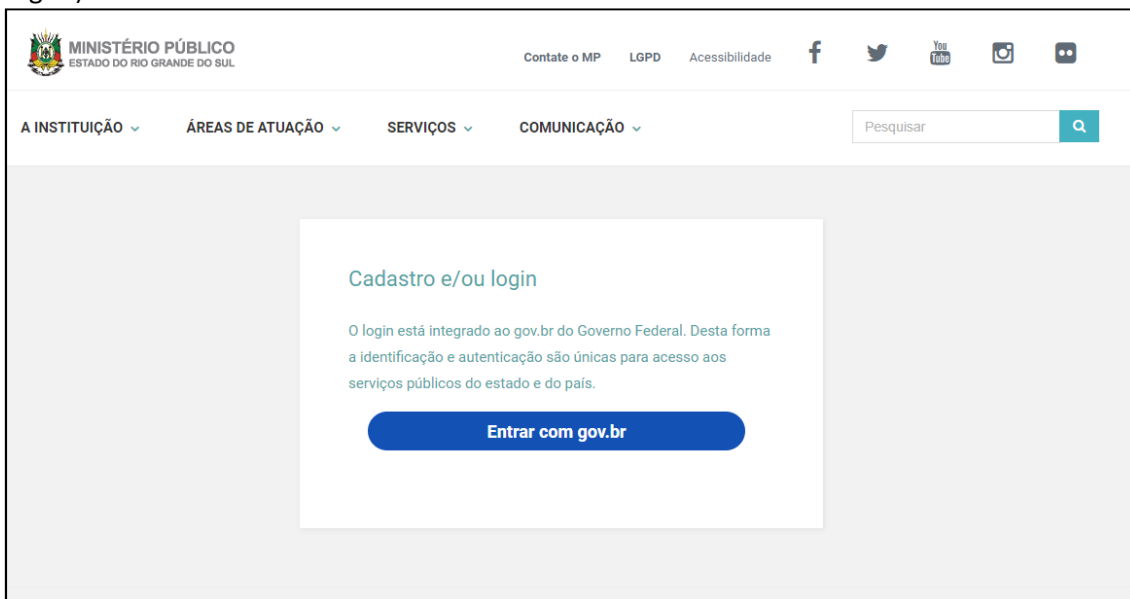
MINISTÉRIO PÚBLICO
ESTADO DO RIO GRANDE DO SUL

Contate o MP LGPD Acessibilidade

You Tube

A INSTITUIÇÃO ÁREAS DE ATUAÇÃO SERVIÇOS COMUNICAÇÃO

Pesquisar

Cadastro e/ou login

O login está integrado ao gov.br do Governo Federal. Desta forma a identificação e autenticação são únicas para acesso aos serviços públicos do estado e do país.

Entrar com gov.br